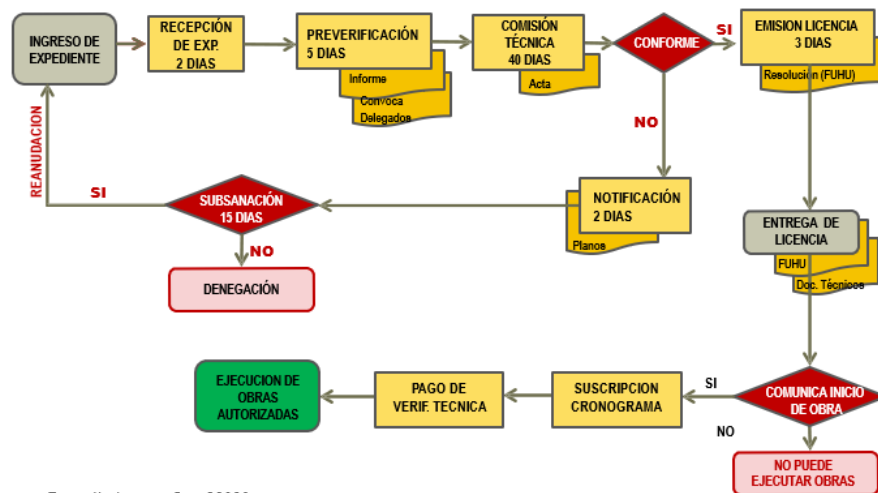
INGRESO DE EXPEDIENTE

RECEPCIÓN DE EXP. 2 DIAS

PREVERIFICACIÓN 5 DIAS

Informe

Convoca Delegados

COMISIÓN TÉCNICA 40 DIAS

Acta

CONFORME

SI

EMISION LICENCIA 3 DIAS

Resolución (FUHU)

NO

REANUDACION

SI

SUBSANACIÓN 15 DIAS

NOTIFICACIÓN 2 DIAS

Planos

NO

DENEGACIÓN

ENTREGA DE LICENCIA

FUHU

Doc. Técnicos

EJECUCION DE OBRAS AUTORIZADAS

PAGO DE VERIF. TECNICA

SUSCRIPCION CRONOGRAMA

SI

COMUNICA INICIO DE OBRA

NO

NO PUEDE EJECUTAR OBRAS